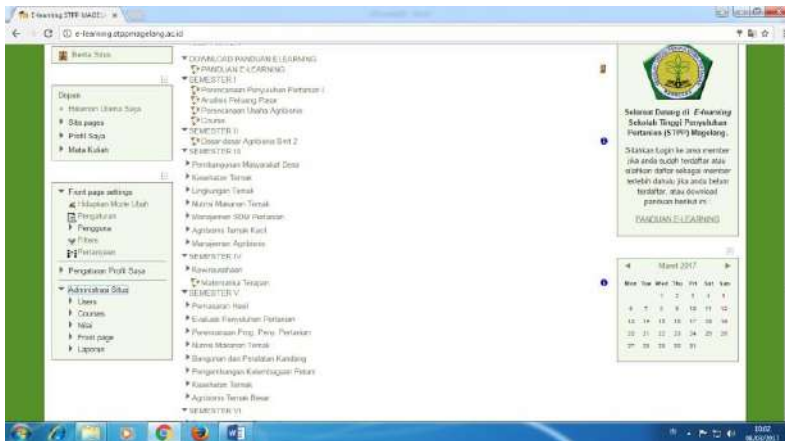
E-learning STPP MAGEL ×

e-learning.stppmagelang.ac.id

Berita Situs

Dipan
Halaman Utama Saya
Situs pages
Profil Saya
Mata Kuliah

Front page settings
Hidupkan Mode Ubah
Pengaturan
Pengguna
Filters
Pertanyaan

Pengaturan Profil Saya

Administrasi Situs
Users
Courses
Nilai
Front page
Laporan

DOWNLOAD PANDUAN E-LEARNING
PANDUAN E-LEARNING
SEMESTER I
Perencanaan Penyuluhan Pertanian I
Analisis Peluang Pasar
Perencanaan Usaha Agribisnis
Course
SEMESTER II
Dasar-dasar Agribisnis Unit 2
SEMESTER III
Pembangunan Masyarakat Desa
Kesehatan Ternak
Lingkungan Ternak
Nutrisi Makanan Ternak
Manajemen SDM Pertanian
Agribisnis Ternak Kecil
Manajemen Agribisnis
SEMESTER IV
Kewirausahaan
Matematika Terapan
SEMESTER V
Pemasaran Hasil
Evaluasi Penyuluhan Pertanian
Perencanaan Prog. Peny. Pertanian
Nutrisi Makanan Ternak
Bangunan dan Peralatan Kandang
Pengembangan Kelembagaan Petani
Kesehatan Ternak
Agribisnis Ternak Besar
SEMESTER VI

Selamat Datang di E-learning Sekolah Tinggi Penyuluhan Pertanian (STPP) Magelang.

Silahkan login ke area member jika anda sudah terdaftar atau silahkan daftar sebagai member terlebih dahulu jika anda belum terdaftar, atau download panduan berikut ini :

PANDUAN E-LEARNING

Maret 2017
Min Sen Sel Rab Kam Jum Sab
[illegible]

10:02
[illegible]